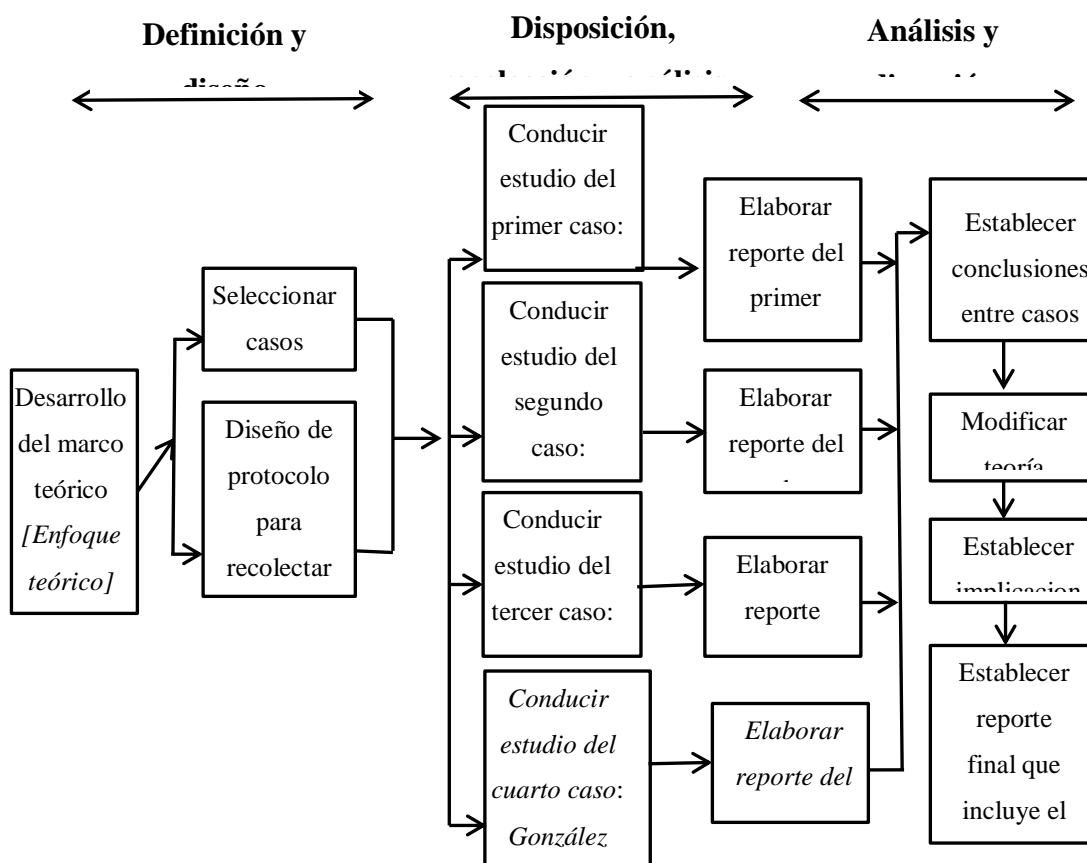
Definición y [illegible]

Disposición, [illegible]

Análisis y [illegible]

Desarrollo del marco teórico *[Enfoque teórico]*

Seleccionar casos

Diseño de protocolo para recolectar

Conducir estudio del primer caso:

Conducir estudio del segundo caso:

Conducir estudio del tercer caso:

*Conducir estudio del cuarto caso*: *González*

Elaborar reporte del primer

Elaborar reporte del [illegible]

Elaborar reporte

*Elaborar reporte del*

Establecer conclusiones entre casos

Modificar teoría

Establecer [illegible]

Establecer reporte final que incluye el